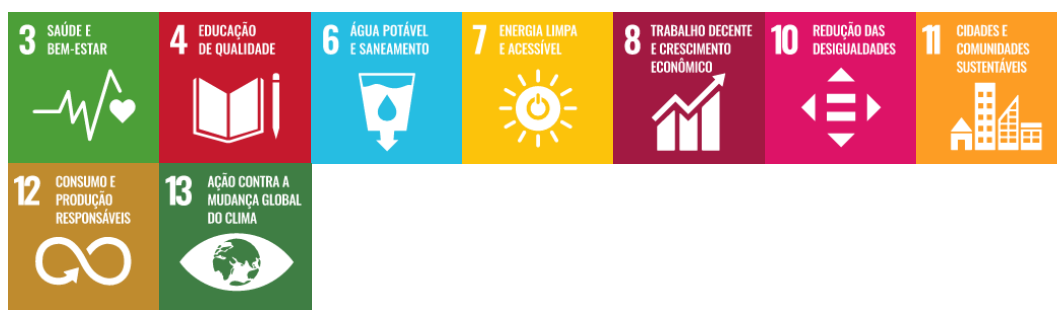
3 SAÚDE E BEM-ESTAR

4 EDUCAÇÃO DE QUALIDADE

6 ÁGUA POTÁVEL E SANEAMENTO

7 ENERGIA LIMPA E ACESSÍVEL

8 TRABALHO DECENTE E CRESCIMENTO ECONÔMICO

10 REDUÇÃO DAS DESIGUALDADES

11 CIDADES E COMUNIDADES SUSTENTÁVEIS

12 CONSUMO E PRODUÇÃO RESPONSÁVEIS

13 AÇÃO CONTRA A MUDANÇA GLOBAL DO CLIMA